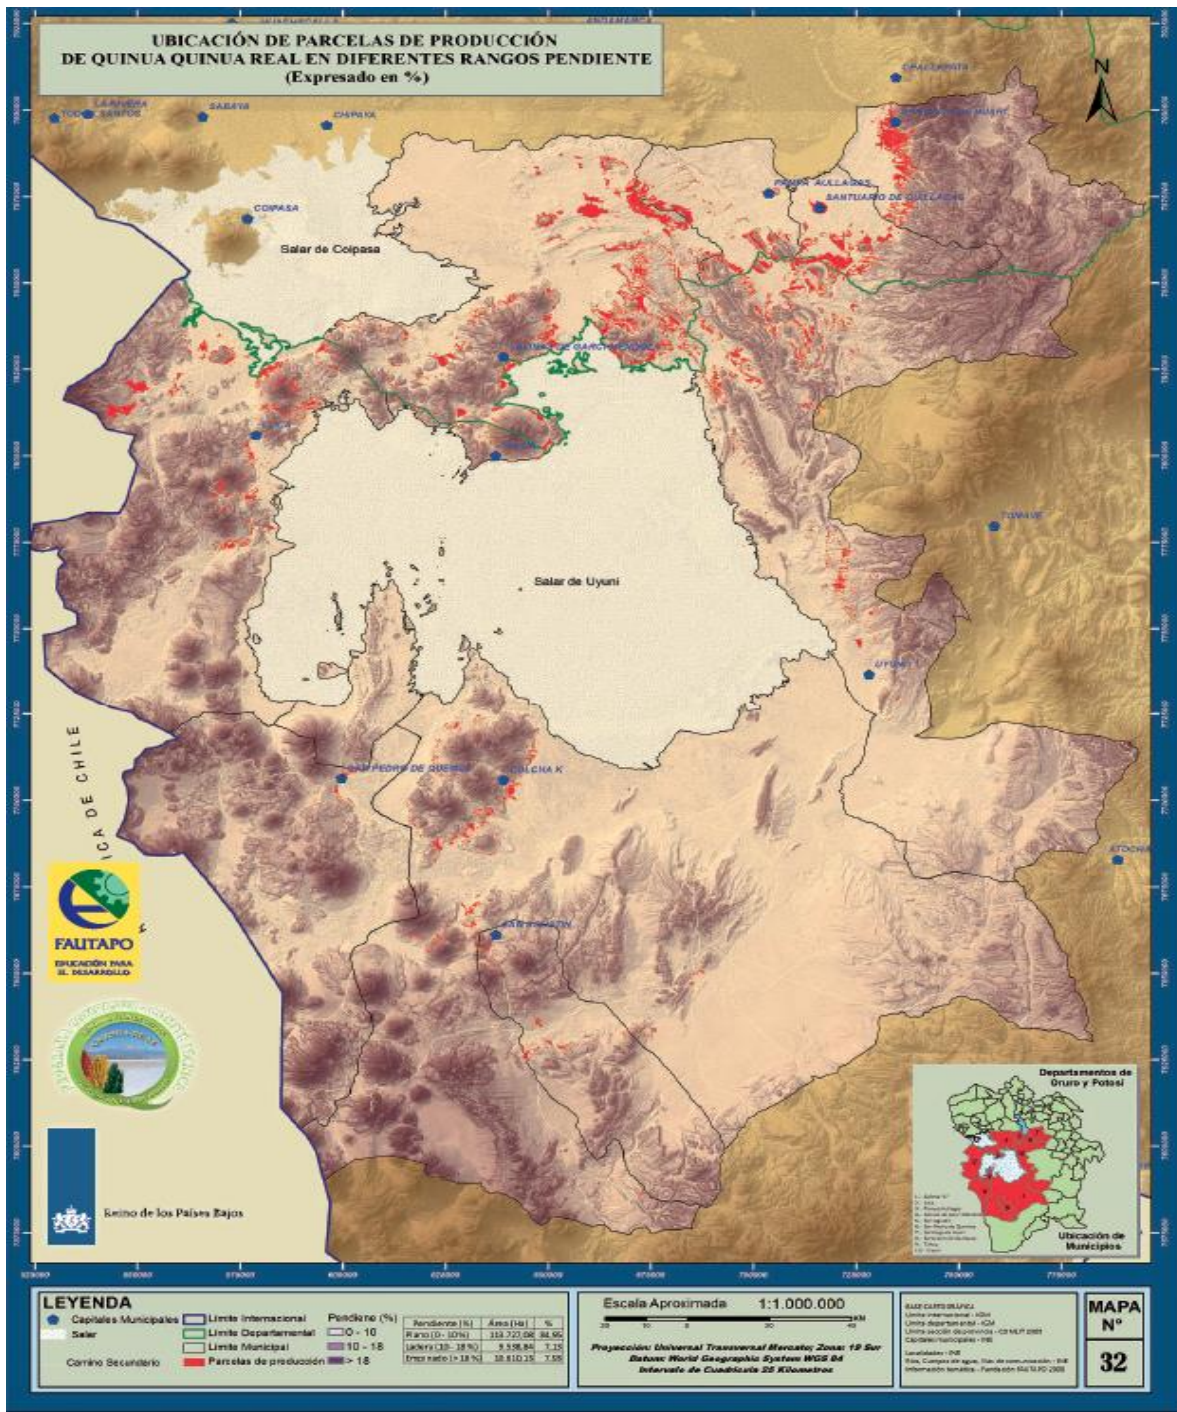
UBICACIÓN DE PARCELAS DE PRODUCCIÓN
DE QUINUA QUINUA REAL EN DIFERENTES RANGOS PENDIENTE
(Expresado en %)

N

CHALLAPATA
TODOS SANTOS
LA RIVERA
SABAYA
CHIPAYA
PAMPA AULLAGAS
SANTUARIO DE QUILLACAS
COIPASA
Salar de Coipasa
SALINAS DE GARCI MENDOZA
Salar de Uyuni
TOMAVE
UYUNI
SAN PEDRO DE QUEMES
COLCHA K
ATOCHA
SAN AGUSTIN
REPUBLICA DE CHILE

FAUTAPO
EDUCACIÓN PARA EL DESARROLLO

Reino de los Países Bajos

Departamentos de Oruro y Potosí
Ubicación de Municipios

LEYENDA
Capitales Municipales
Salar
Camino Secundario
Limite Internacional
Limite Departamental
Limite Municipal
Parcelas de producción
Pendiene (%)
0 - 10
10 - 18
> 18

| Pendiente (%) | Área (Ha) | % |
|---|---|---|
| Plano (0 - 10%) | 113.727,08 | 84,95 |
| Ladera (10 - 18%) | 9.558,84 | 7,15 |
| Empinado (> 18%) | 10.610,15 | 7,93 |

Escala Aproximada 1:1.000.000
KM

Proyección: Universal Transversal Mercator; Zona: 19 Sur
Datum: World Geographic System WGS 84
Intervalo de Cuadrícula 25 Kilometros

MAPA Nº
32